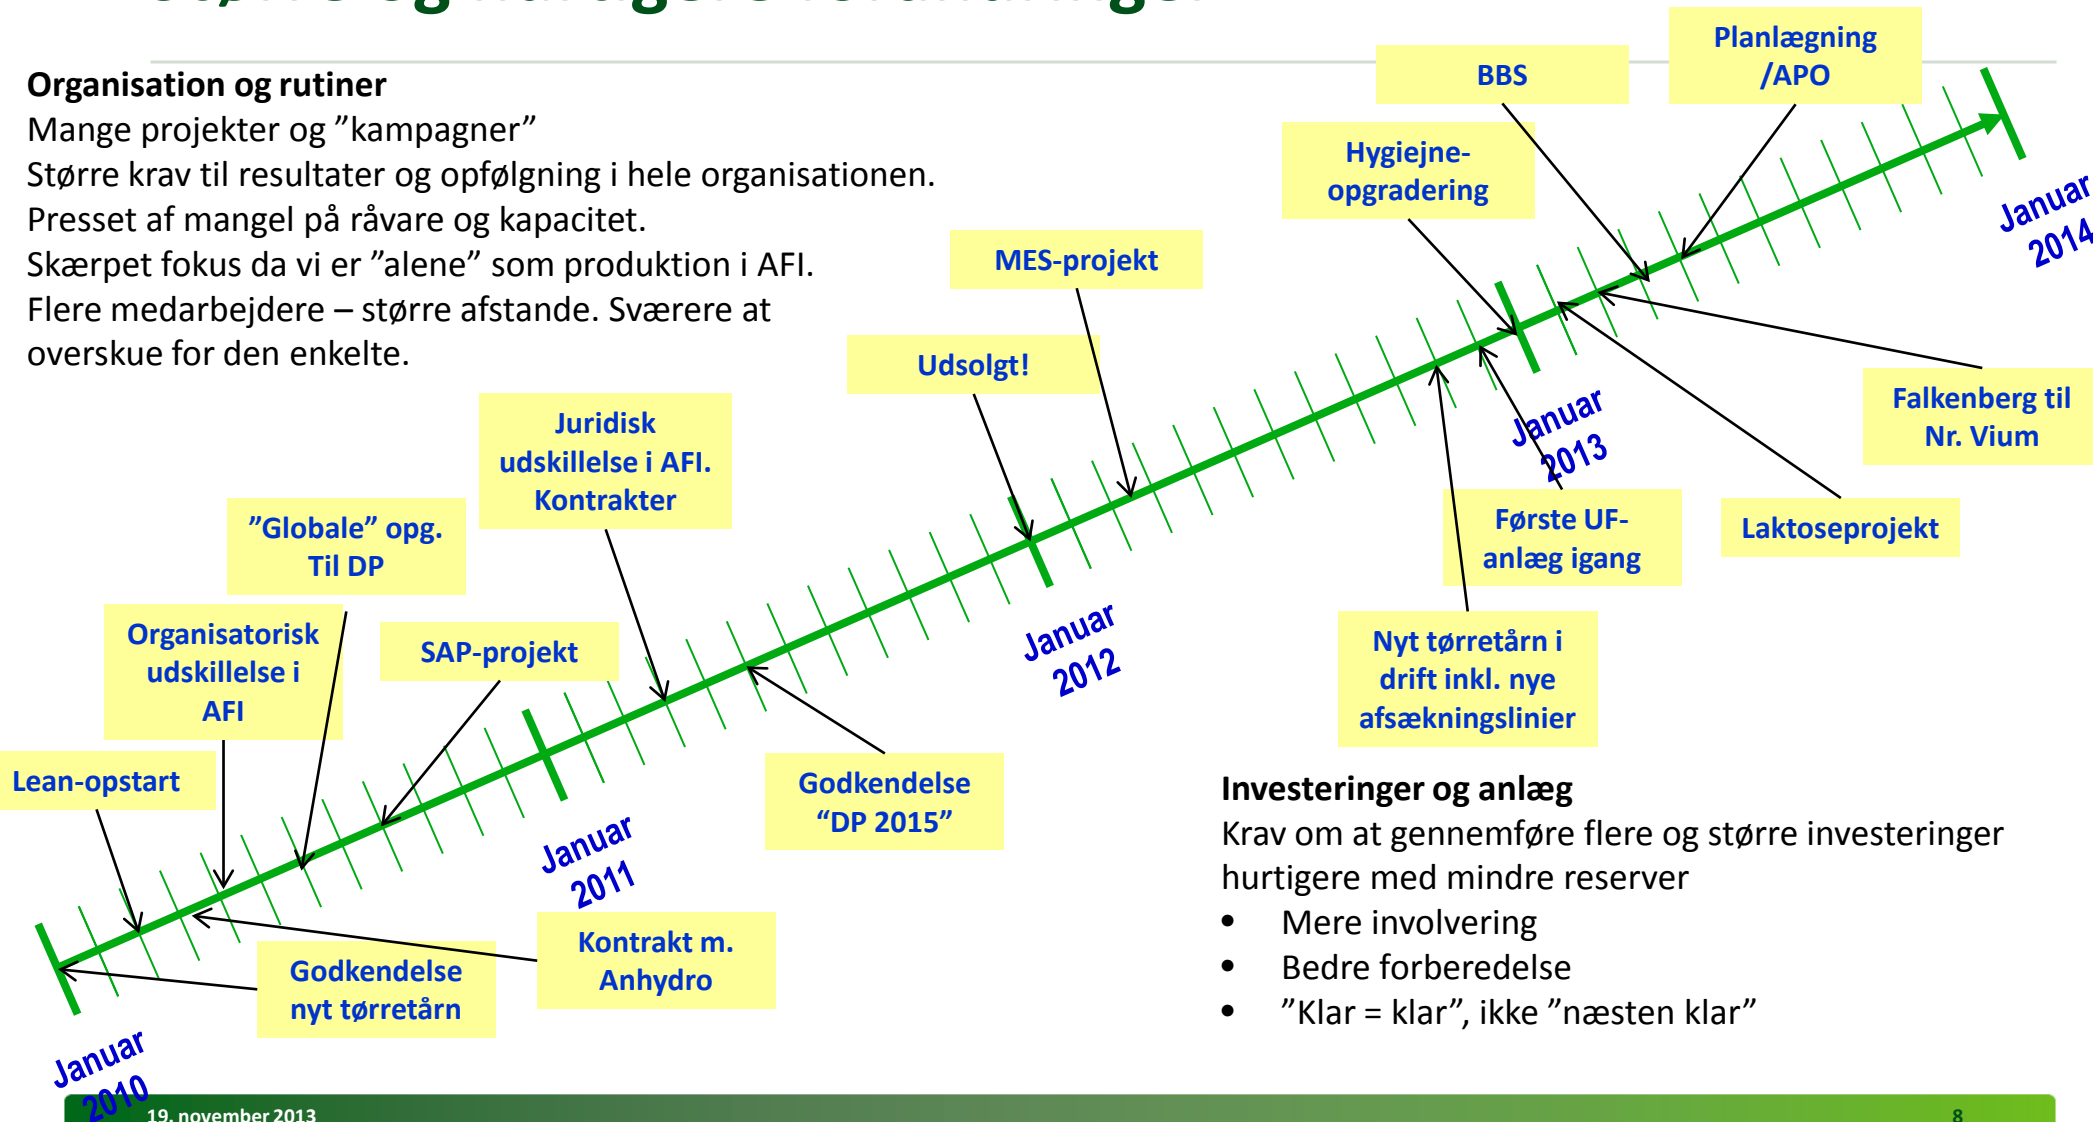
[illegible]

**Organisation og rutiner**
Mange projekter og ”kampagner”
Større krav til resultater og opfølgning i hele organisationen.
Presset af mangel på råvare og kapacitet.
Skærpet fokus da vi er ”alene” som produktion i AFI.
Flere medarbejdere – større afstande. Sværere at overskue for den enkelte.

BBS

Planlægning /APO

Hygiejne-opgradering

MES-projekt

Udsolgt!

Juridisk udskillelse i AFI. Kontrakter

”Globale” opg. Til DP

Organisatorisk udskillelse i AFI

SAP-projekt

Lean-opstart

Godkendelse “DP 2015”

Falkenberg til Nr. Vium

Første UF-anlæg igang

Laktoseprojekt

Nyt tørretårn i drift inkl. nye afsækningslinier

Godkendelse nyt tørretårn

Kontrakt m. Anhydro

Januar 2010

Januar 2011

Januar 2012

Januar 2013

Januar 2014

**Investeringer og anlæg**
Krav om at gennemføre flere og større investeringer hurtigere med mindre reserver
• Mere involvering
• Bedre forberedelse
• ”Klar = klar”, ikke ”næsten klar”

19. november 2013

8